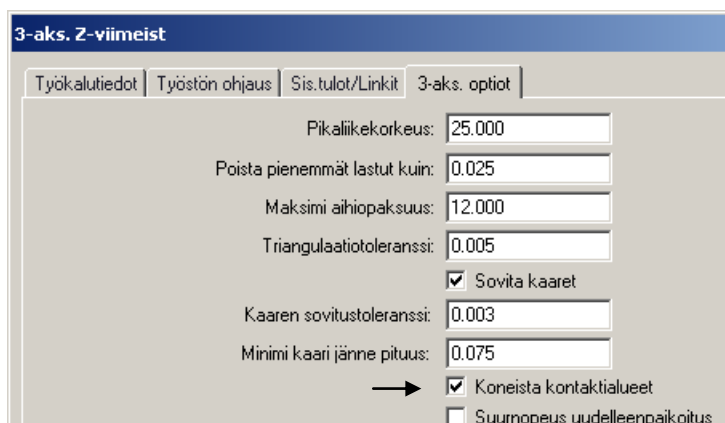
3-aks. Z-viimeist

Työkalutiedot | Työstön ohjaus | Sis.tulot/Linkit | 3-aks. optiot

Pikaliikekorkeus: 25.000

Poista pienemmät lastut kuin: 0.025

Maksimi aihiopaksuus: 12.000

Triangulaatiotoleranssi: 0.005

Sovita kaaret

Kaaren sovitustoleranssi: 0.003

Minimi kaari jänne pituus: 0.075

Koneista kontaktialueet

Suurnopeus uudelleenpaikoitus